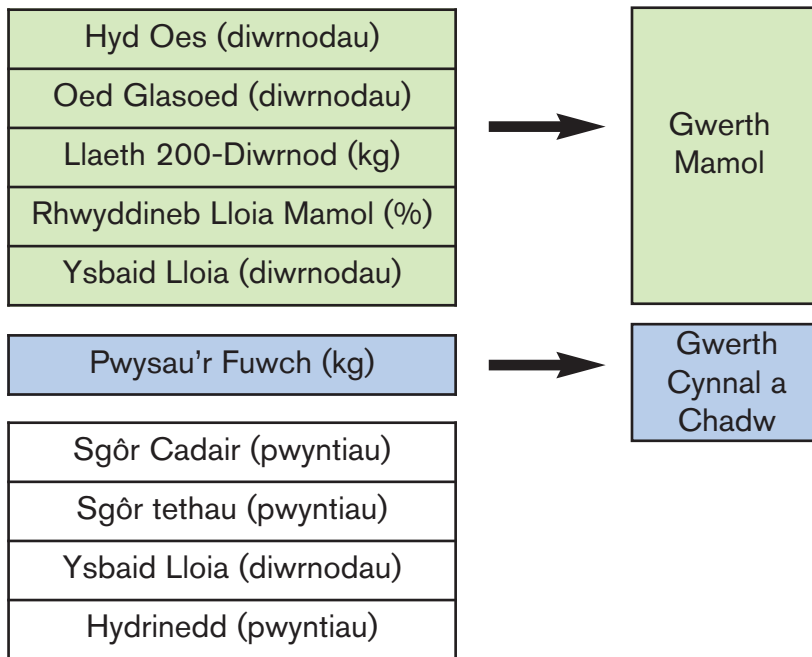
Hyd Oes (diwrnodau)

Oed Glasoed (diwrnodau)

Llaeth 200-Diwrnod (kg)

Rhwyddineb Lloia Mamol (%)

Ysbaid Lloia (diwrnodau)

Gwerth Mamol

Pwysau'r Fuwch (kg)

Gwerth Cynnal a Chadw

Sgôr Cadair (pwyntiau)

Sgôr tethau (pwyntiau)

Ysbaid Lloia (diwrnodau)

Hydrinedd (pwyntiau)